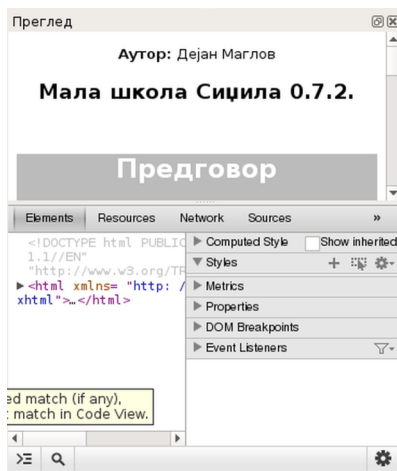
Преглед

**Аутор:** Дејан Маглов

**Мала школа Сиџила 0.7.2.**

Предговор

Elements Resources Network Sources »

<!DOCTYPE html PUBLIC 1.1//EN" "http://www.w3.org/TF
▶ <html xmlns= "http: / xhtml">…</html>

ed match (if any),
: match in Code View.

▶ Computed Style Show inherited
▼ Styles +
▶ Metrics
▶ Properties
▶ DOM Breakpoints
▶ Event Listeners